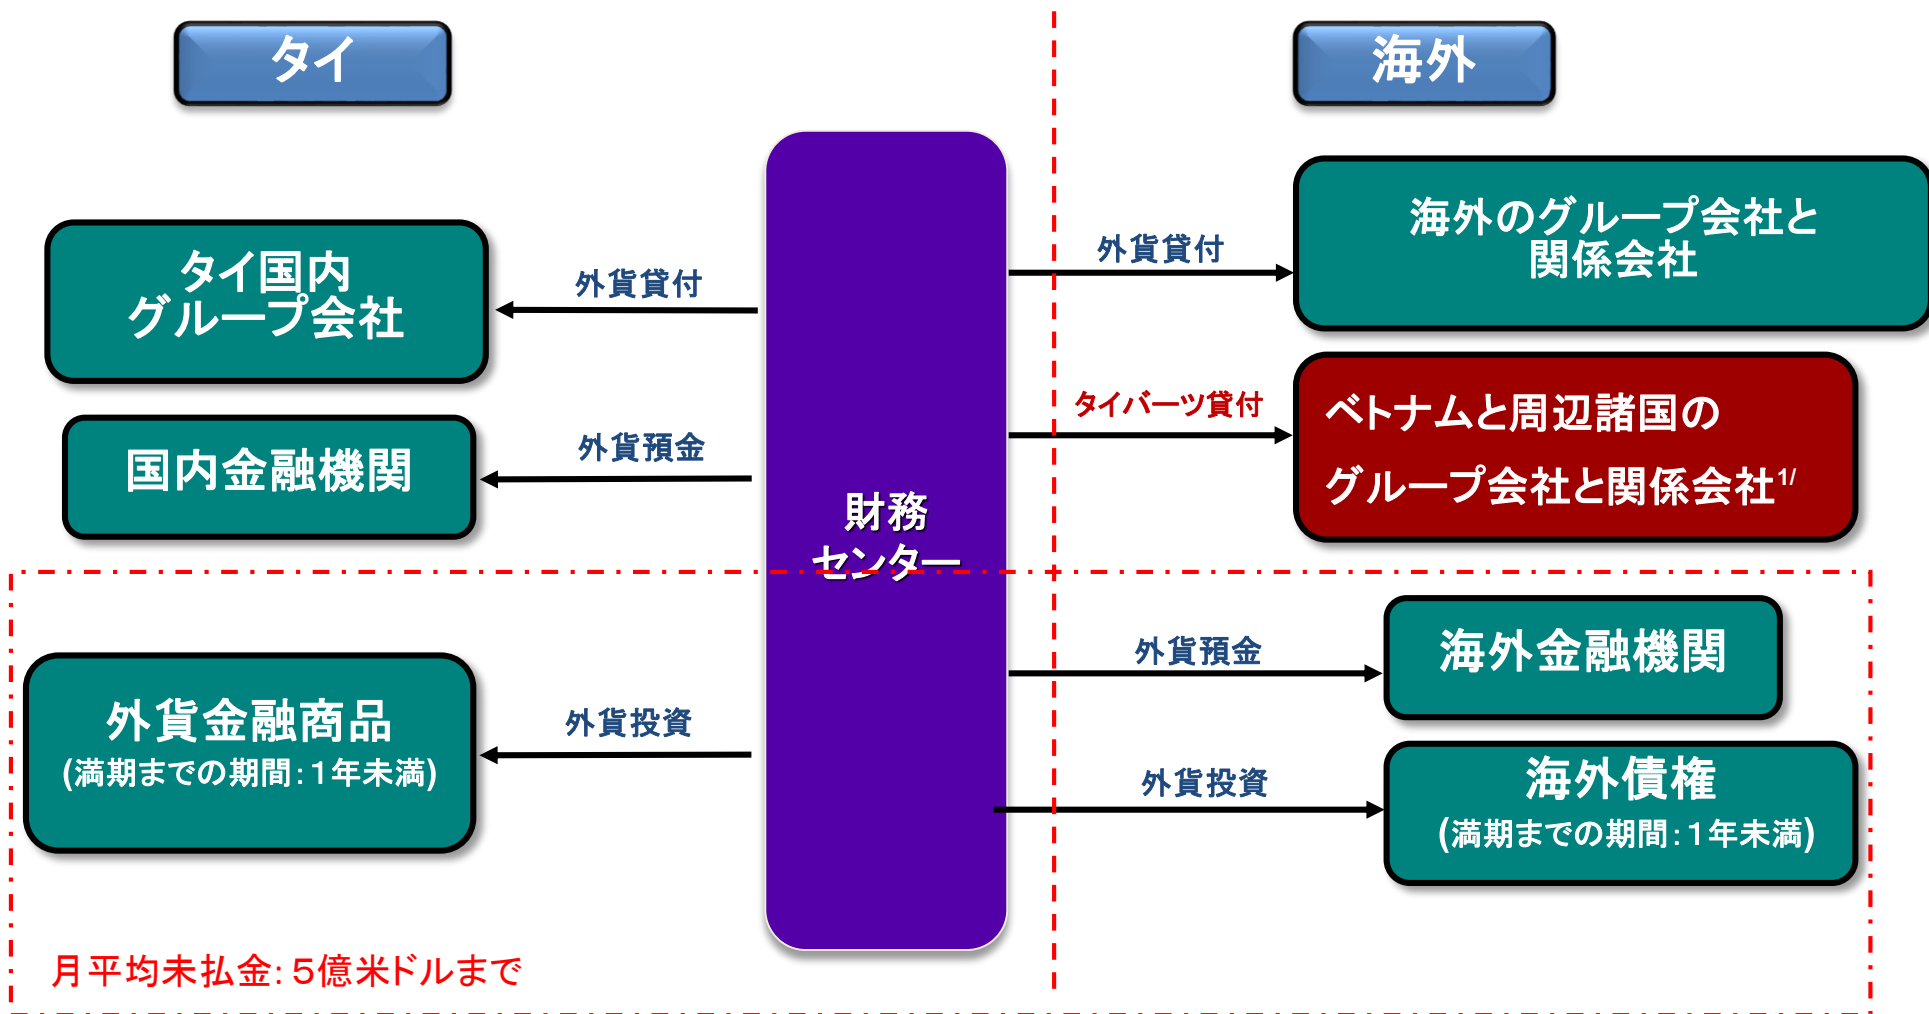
タイ

海外

タイ国内グループ会社

外貨貸付

国内金融機関

外貨預金

財務センター

外貨貸付

海外のグループ会社と関係会社

タイバーツ貸付

ベトナムと周辺諸国のグループ会社と関係会社$^{1/}$

外貨金融商品
(満期までの期間：1年未満)

外貨投資

外貨預金

海外金融機関

外貨投資

海外債権
(満期までの期間：1年未満)

月平均未払金：5億米ドルまで